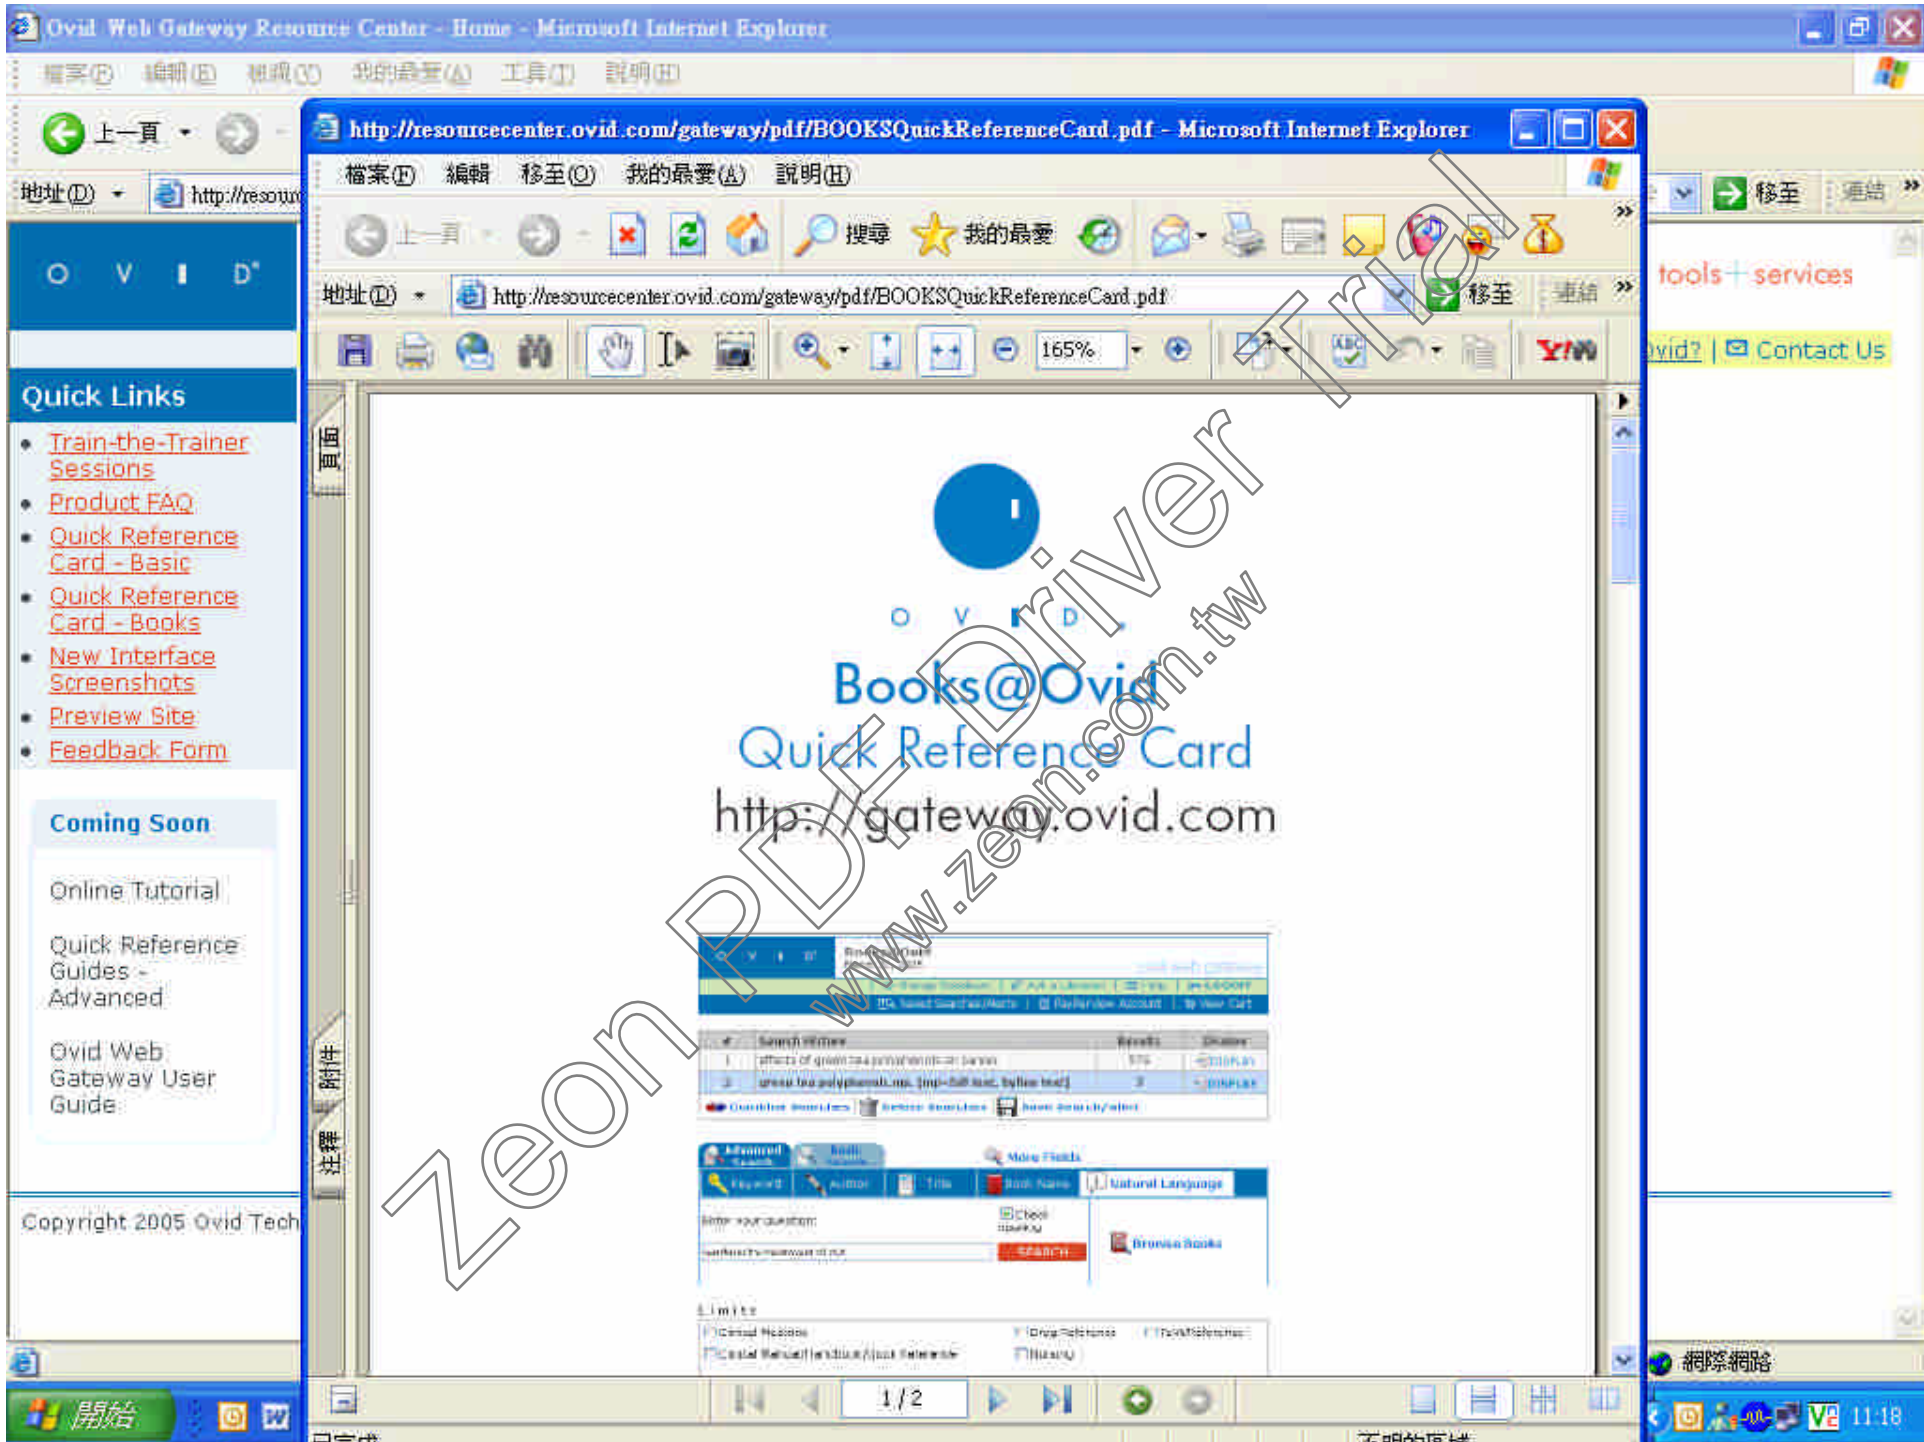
Ovid Web Gateway Resource Center - Home - Microsoft Internet Explorer

檔案(F) 編輯(E) 檢視(V) 我的最愛(A) 工具(T) 說明(H)

上一頁

地址(D) http://resour

移至 連結

O V I D

Quick Links

- Train-the-Trainer Sessions
- Product FAQ
- Quick Reference Card - Basic
- Quick Reference Card - Books
- New Interface Screenshots
- Preview Site
- Feedback Form

Coming Soon

Online Tutorial

Quick Reference Guides - Advanced

Ovid Web Gateway User Guide

Copyright 2005 Ovid Tech

tools + services

Ovid? | Contact Us

http://resourcecenter.ovid.com/gateway/pdf/BOOKSQuickReferenceCard.pdf - Microsoft Internet Explorer

檔案(F) 編輯 移至(O) 我的最愛(A) 說明(H)

上一頁 搜尋 我的最愛

地址(D) http://resourcecenter.ovid.com/gateway/pdf/BOOKSQuickReferenceCard.pdf 移至 連結

165%

頁面

附件

注釋

O V I D

Books@Ovid

Quick Reference Card

http://gateway.ovid.com

Limits

1 / 2

Zeon PDF Driver Trial

www.zeon.com.tw

開始

網際網路

11:18